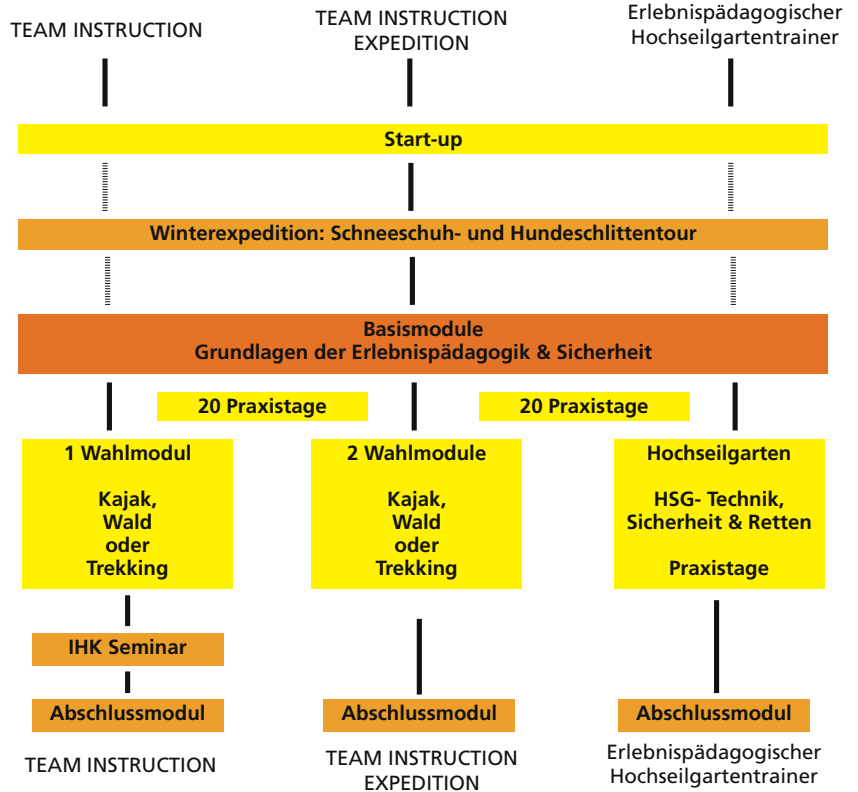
TEAM INSTRUCTION

TEAM INSTRUCTION EXPEDITION

Erlebnispädagogischer Hochseilgartentrainer

Start-up

Winterexpedition: Schneeschuh- und Hundeschlittentour

Basismodule
Grundlagen der Erlebnispädagogik & Sicherheit

20 Praxistage

20 Praxistage

1 Wahlmodul

Kajak, Wald oder Trekking

2 Wahlmodule

Kajak, Wald oder Trekking

Hochseilgarten

HSG- Technik, Sicherheit & Retten

Praxistage

IHK Seminar

Abschlussmodul

Abschlussmodul

Abschlussmodul

TEAM INSTRUCTION

TEAM INSTRUCTION EXPEDITION

Erlebnispädagogischer Hochseilgartentrainer